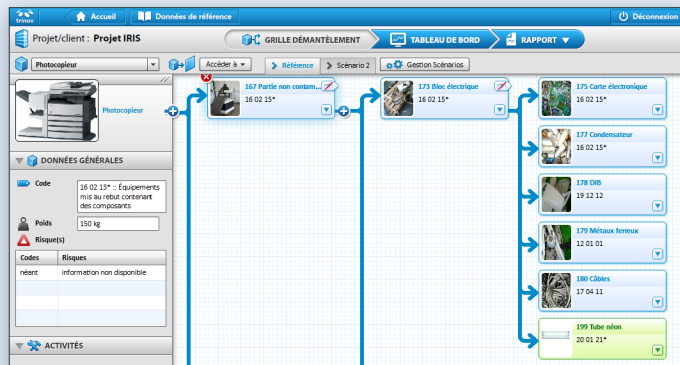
trinov

Accueil

Données de référence

Déconnexion

Projet/client : Projet IRIS

GRILLE DÉMANTÈLEMENT

TABLEAU DE BORD

RAPPORT

Photocopieur

Accéder à

Référence

Scénario 2

Gestion Scénarios

Photocopieur

DONNÉES GÉNÉRALES

Code

16 02 13* :: Équipements mis au rebut contenant des composants

Poids

150 kg

Risque(s)

| Codes | Risques |
|---|---|
| néant | information non disponible |
| | |
| | |
| | |

ACTIVITÉS

167 Partie non contam...
16 02 15*

173 Bloc électrique
16 02 15*

175 Carte électronique
16 02 15*

177 Condensateur
16 02 15*

178 DIB
19 12 12

179 Métaux ferreux
12 01 01

180 Câbles
17 04 11

199 Tube néon
20 01 21*